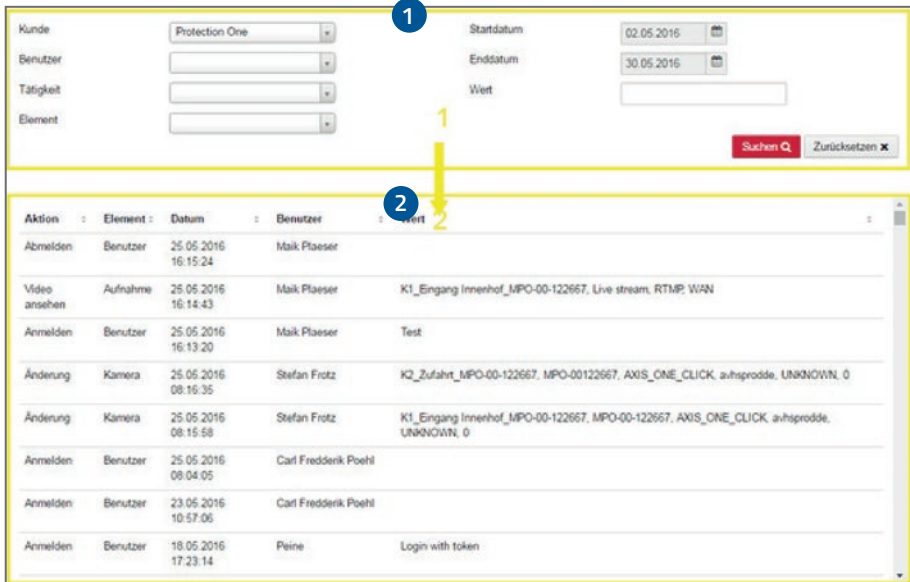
1

Kunde | Protection One
Benutzer
Tätigkeit
Element

Startdatum | 02.05.2016
Enddatum | 30.05.2016
Wert

Suchen | Zurücksetzen

1

2

2

| Aktion | Element | Datum | Benutzer | Wert |
|---|---|---|---|---|
| Abmelden | Benutzer | 25.05.2016 16:15:24 | Maik Plaeser | |
| Video ansehen | Aufnahme | 25.05.2016 16:14:43 | Maik Plaeser | K1_Eingang Innenhof_MPO-00-122667, Live stream, RTMP, WAN |
| Anmelden | Benutzer | 25.05.2016 16:13:20 | Maik Plaeser | Test |
| Änderung | Kamera | 25.05.2016 08:16:35 | Stefan Frotz | K2_Zufahrt_MPO-00-122667, MPO-00122667, AXIS_ONE_CLICK, avhsprodde, UNKNOWN, 0 |
| Änderung | Kamera | 25.05.2016 08:15:58 | Stefan Frotz | K1_Eingang Innenhof_MPO-00-122667, MPO-00-122667, AXIS_ONE_CLICK, avhsprodde, UNKNOWN, 0 |
| Anmelden | Benutzer | 25.05.2016 08:04:05 | Carl Fredderik Poehl | |
| Anmelden | Benutzer | 23.05.2016 10:57:06 | Carl Fredderik Poehl | |
| Anmelden | Benutzer | 18.05.2016 17:23:14 | Peine | Login with token |